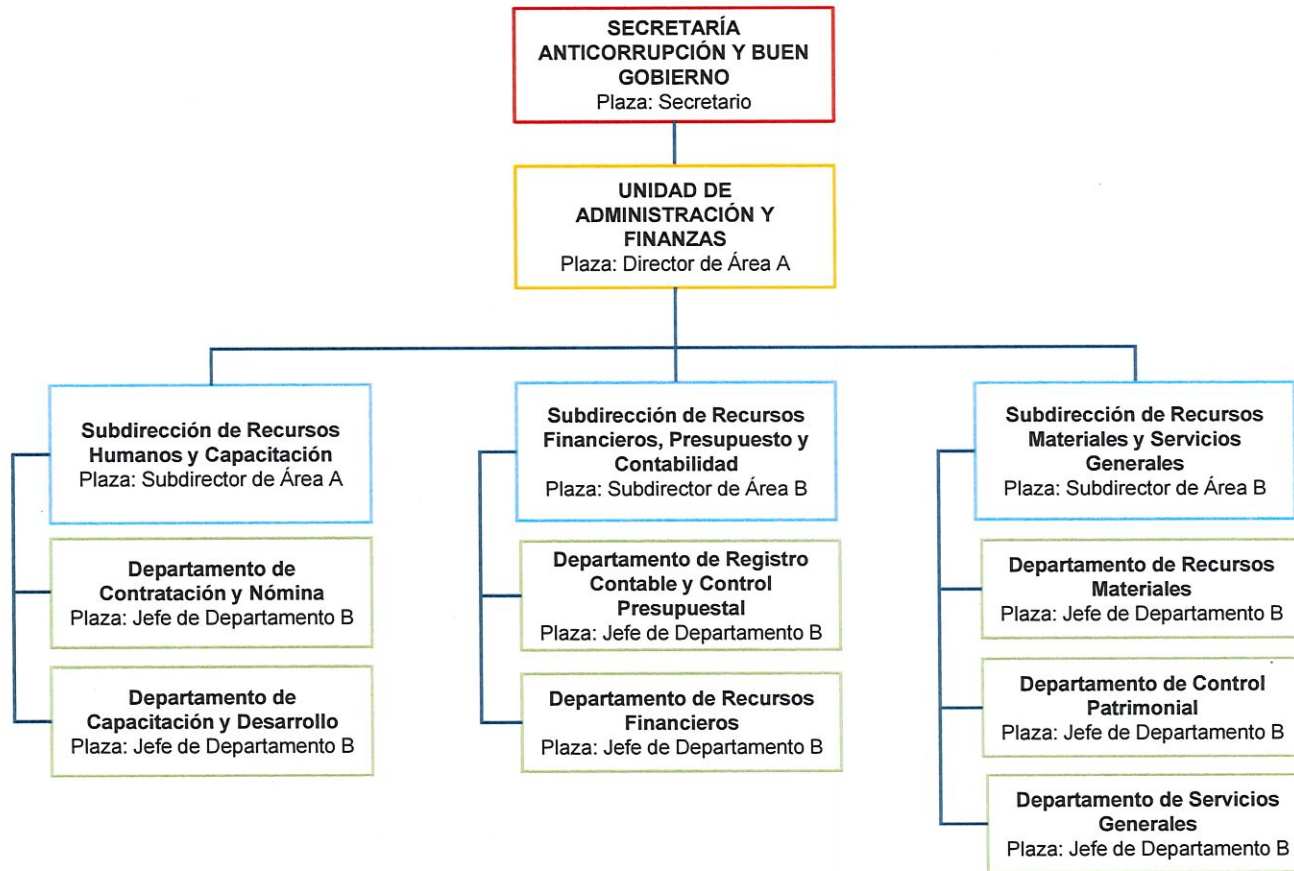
SECRETARÍA ANTICORRUPCIÓN Y BUEN GOBIERNO
Plaza: Secretario

UNIDAD DE ADMINISTRACIÓN Y FINANZAS
Plaza: Director de Área A

Subdirección de Recursos Humanos y Capacitación
Plaza: Subdirector de Área A

Departamento de Contratación y Nómina
Plaza: Jefe de Departamento B

Departamento de Capacitación y Desarrollo
Plaza: Jefe de Departamento B

Subdirección de Recursos Financieros, Presupuesto y Contabilidad
Plaza: Subdirector de Área B

Departamento de Registro Contable y Control Presupuestal
Plaza: Jefe de Departamento B

Departamento de Recursos Financieros
Plaza: Jefe de Departamento B

Subdirección de Recursos Materiales y Servicios Generales
Plaza: Subdirector de Área B

Departamento de Recursos Materiales
Plaza: Jefe de Departamento B

Departamento de Control Patrimonial
Plaza: Jefe de Departamento B

Departamento de Servicios Generales
Plaza: Jefe de Departamento B